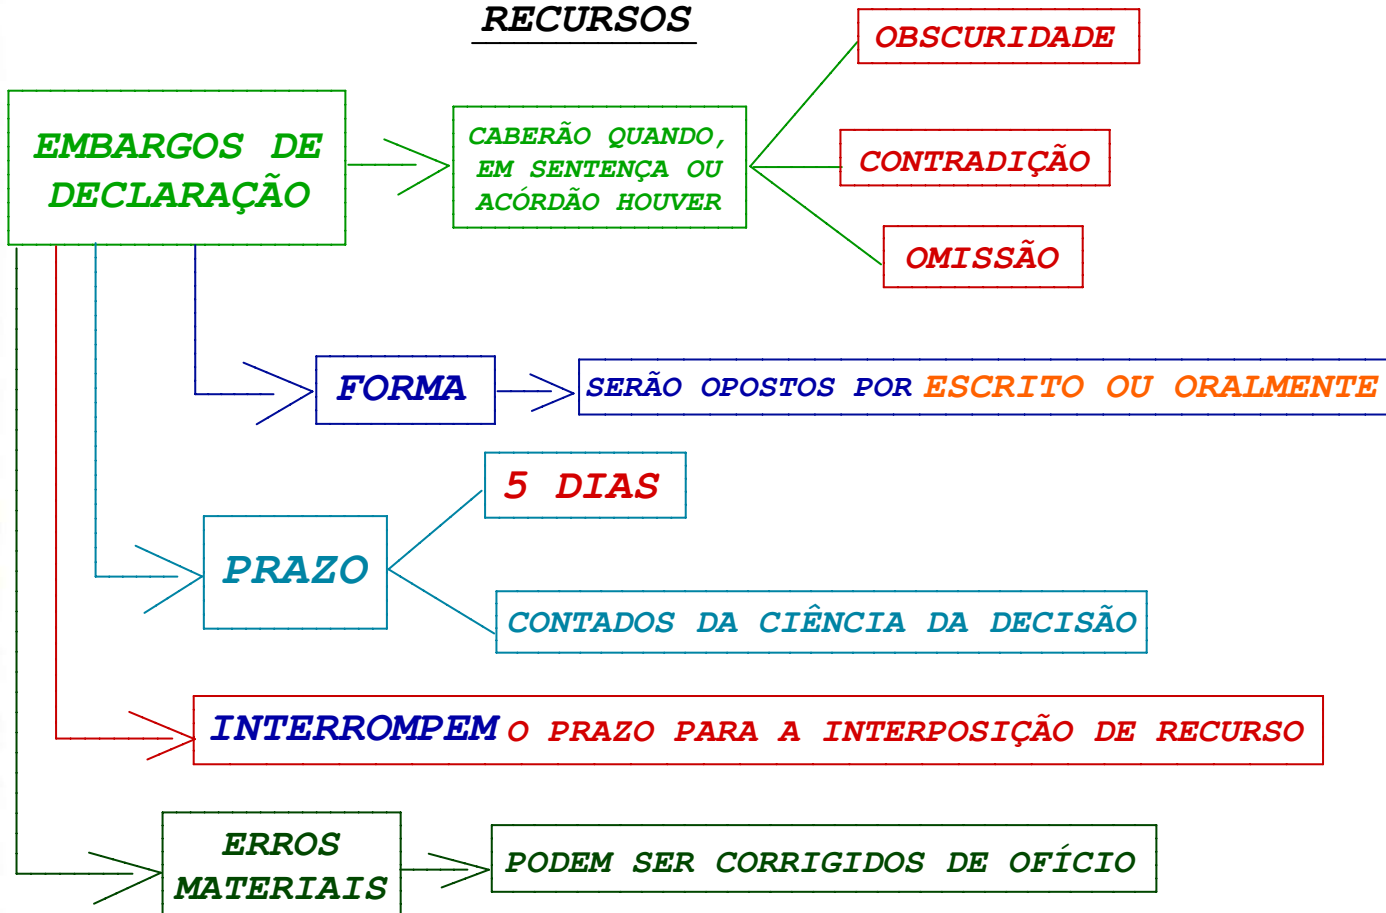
RECURSOS

EMBARGOS DE DECLARAÇÃO

CABERÃO QUANDO, EM SENTENÇA OU ACÓRDÃO HOUVER

OBSCURIDADE

CONTRADIÇÃO

OMISSÃO

FORMA

SERÃO OPOSTOS POR ESCRITO OU ORALMENTE

5 DIAS

PRAZO

CONTADOS DA CIÊNCIA DA DECISÃO

INTERROMPEM O PRAZO PARA A INTERPOSIÇÃO DE RECURSO

ERROS MATERIAIS

PODEM SER CORRIGIDOS DE OFÍCIO